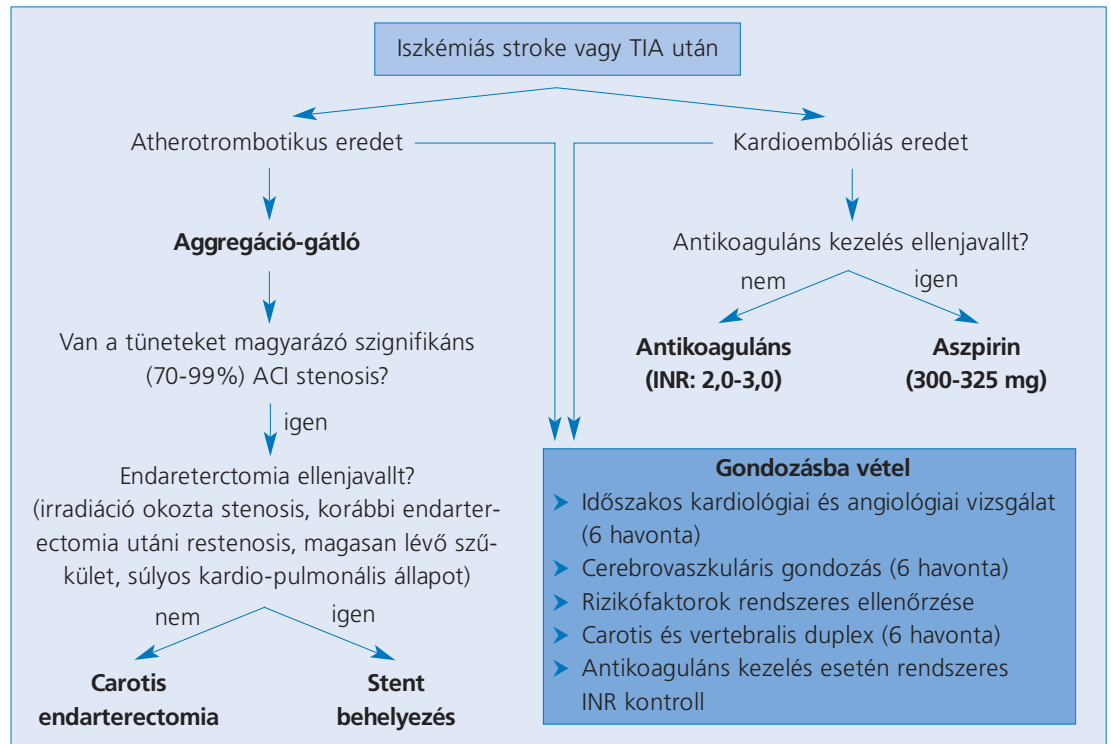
Iszkémiás stroke vagy TIA után

Atherotrombotikus eredet

Kardioembóliás eredet

Aggregáció-gátló

Van a tüneteket magyarázó szignifikáns (70-99%) ACI stenosis?

igen

Endareterctomia ellenjavallt? (irradiáció okozta stenosis, korábbi endarterectomia utáni restenosis, magasan lévő szűkület, súlyos kardio-pulmonális állapot)

nem

igen

Carotis endarterectomia

Stent behelyezés

Antikoaguláns kezelés ellenjavallt?

nem

igen

Antikoaguláns (INR: 2,0-3,0)

Aszpirin (300-325 mg)

Gondozásba vétel
➤ Időszakos kardiológiai és angiológiai vizsgálat (6 havonta)
➤ Cerebrovaszkuláris gondozás (6 havonta)
➤ Rizikófaktorok rendszeres ellenőrzése
➤ Carotis és vertebralis duplex (6 havonta)
➤ Antikoaguláns kezelés esetén rendszeres INR kontroll